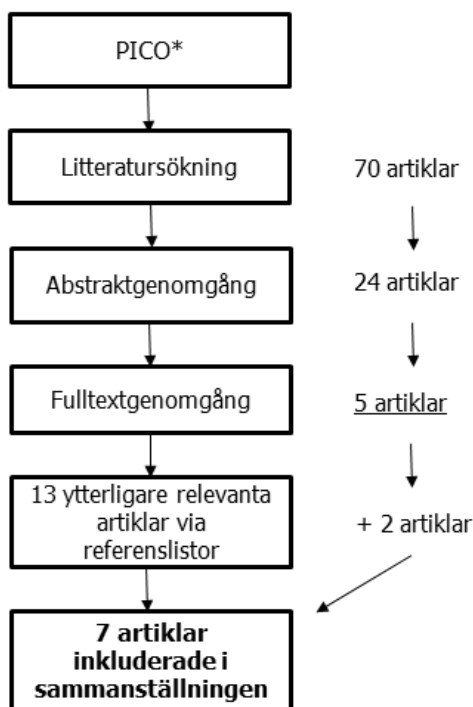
PICO*

Litteratursökning

70 artiklar

Abstraktgenomgång

24 artiklar

Fulltextgenomgång

5 artiklar

13 ytterligare relevanta artiklar via referenslistor

+ 2 artiklar

**7 artiklar inkluderade i sammanställningen**